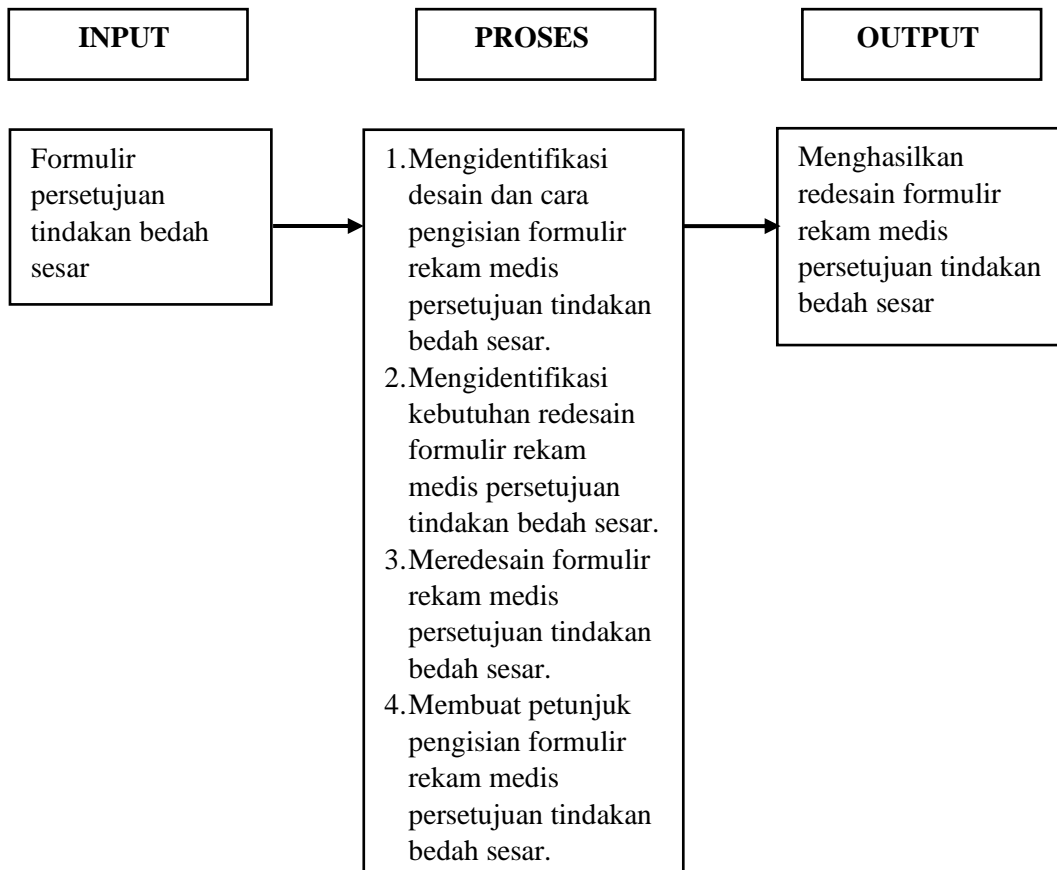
INPUT

PROSES

OUTPUT

Formulir persetujuan tindakan bedah sesar

1. Mengidentifikasi desain dan cara pengisian formulir rekam medis persetujuan tindakan bedah sesar.
2. Mengidentifikasi kebutuhan redesain formulir rekam medis persetujuan tindakan bedah sesar.
3. Meredesain formulir rekam medis persetujuan tindakan bedah sesar.
4. Membuat petunjuk pengisian formulir rekam medis persetujuan tindakan bedah sesar.

Menghasilkan redesain formulir rekam medis persetujuan tindakan bedah sesar